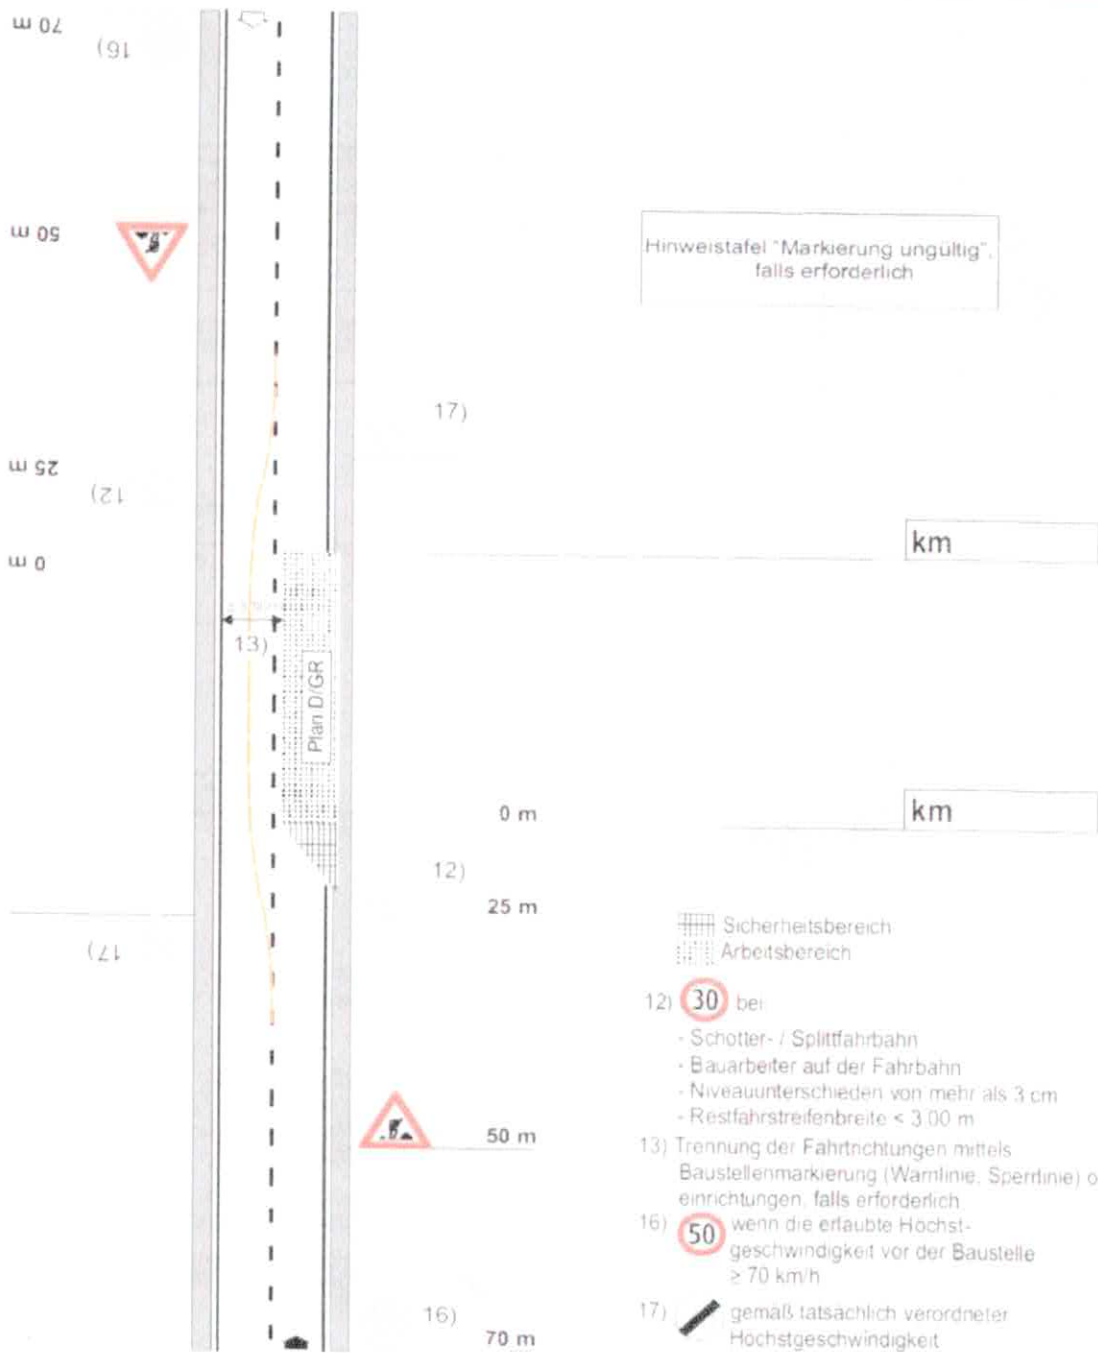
70 m
16)

50 m

Hinweistafel "Markierung ungültig", falls erforderlich

17)

25 m
12)

0 m

km

13)

Plan D/GR

0 m

km

12)
25 m

17)

Sicherheitsbereich
Arbeitsbereich

12) 30 bei
- Schotter- / Splittfahrbahn
- Bauarbeiter auf der Fahrbahn
- Niveauunterschieden von mehr als 3 cm
- Restfahrstreifenbreite < 3,00 m

50 m

13) Trennung der Fahrtrichtungen mittels Baustellenmarkierung (Warnlinie, Sperrlinie) o einrichtungen, falls erforderlich

16) 50 wenn die erlaubte Höchstgeschwindigkeit vor der Baustelle ≥ 70 km/h

16)
70 m

17) gemäß tatsächlich verordneter Höchstgeschwindigkeit